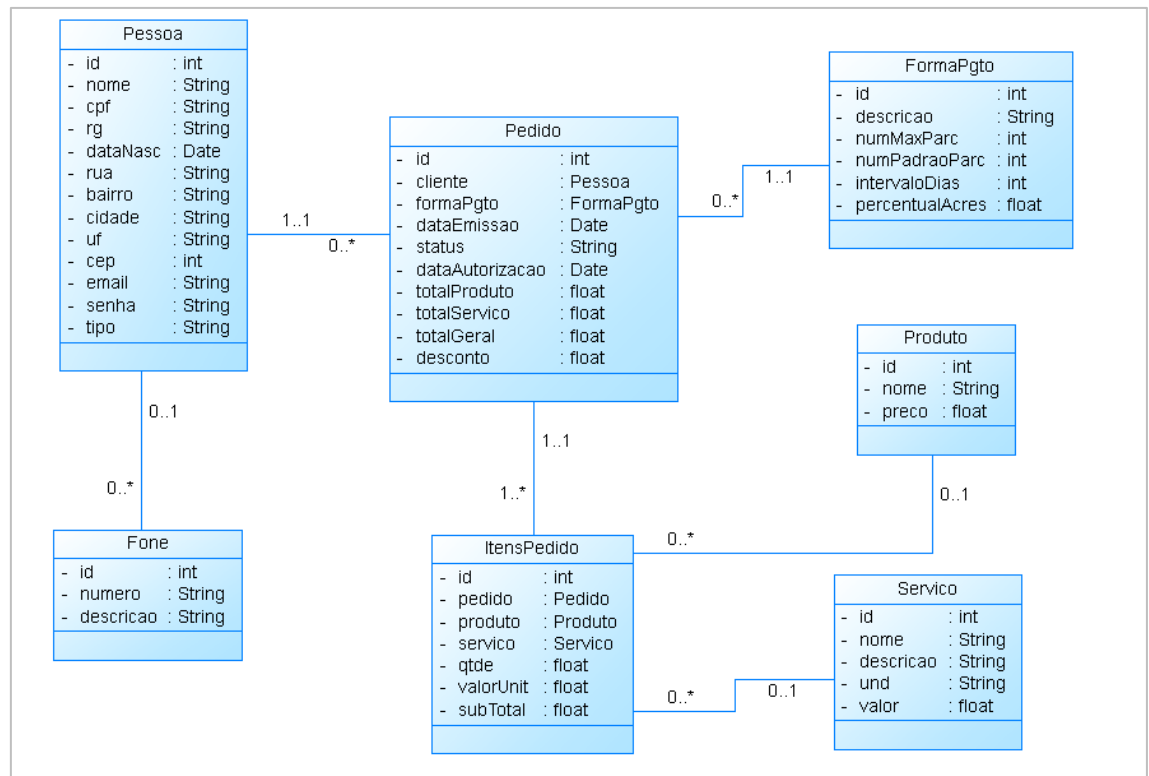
Pessoa
- id : int
- nome : String
- cpf : String
- rg : String
- dataNasc : Date
- rua : String
- bairro : String
- cidade : String
- uf : String
- cep : int
- email : String
- senha : String
- tipo : String

1..1
0..*

Pedido
- id : int
- cliente : Pessoa
- formaPgto : FormaPgto
- dataEmissao : Date
- status : String
- dataAutorizacao : Date
- totalProduto : float
- totalServico : float
- totalGeral : float
- desconto : float

0..*
1..1

FormaPgto
- id : int
- descricao : String
- numMaxParc : int
- numPadraoParc : int
- intervaloDias : int
- percentualAcres : float

0..1
0..*

Fone
- id : int
- numero : String
- descricao : String

1..1
1..*

Produto
- id : int
- nome : String
- preco : float

0..1
0..*

ItensPedido
- id : int
- pedido : Pedido
- produto : Produto
- servico : Servico
- qtde : float
- valorUnit : float
- subTotal : float

0..*
0..1

Servico
- id : int
- nome : String
- descricao : String
- und : String
- valor : float